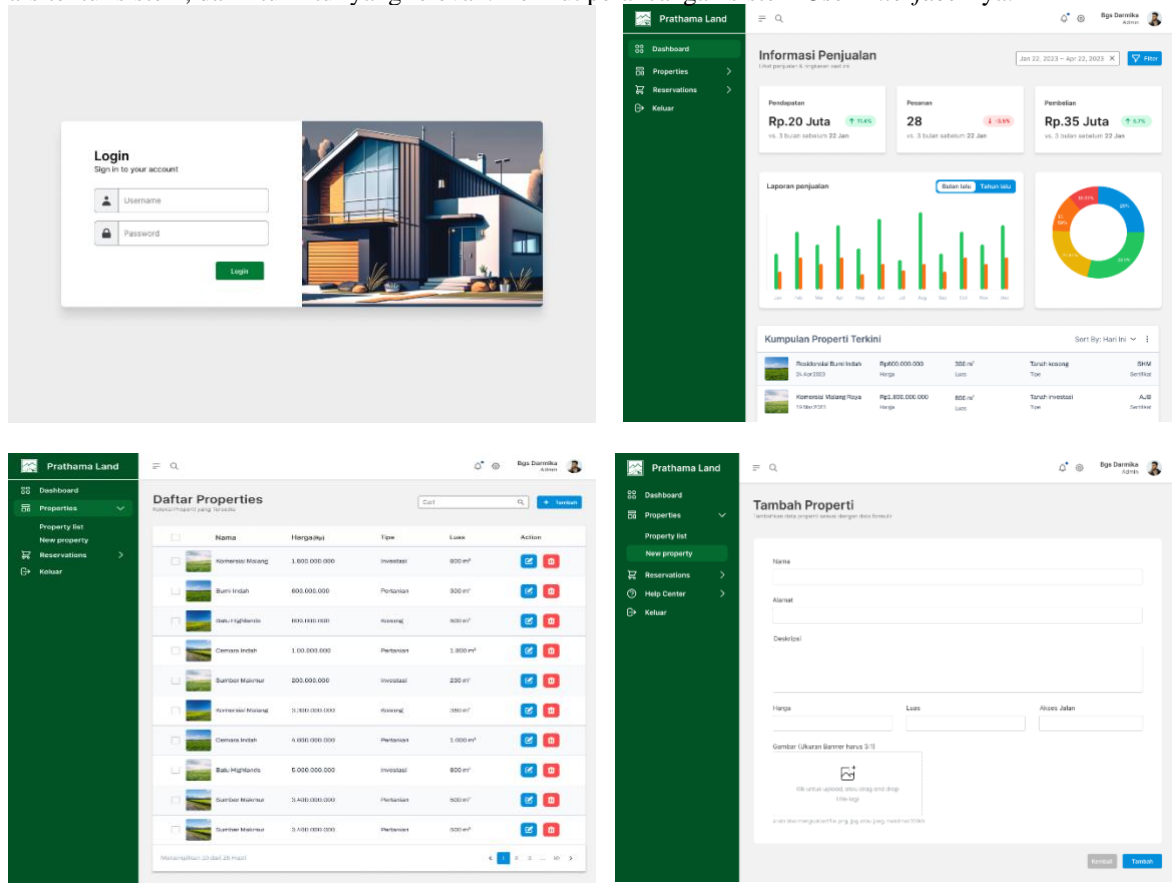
Login
Sign in to your account
Username
Password
Login

Prathama Land
Dashboard
Properties
Reservations
Keluar
Bgs Darmika
Admin
Informasi Penjualan
Lihat penjualan & ringkasan saat ini
Jan 22, 2023 – Apr 22, 2023
Filter
Pendapatan
Rp.20 Juta
↑ 11.4%
vs. 3 bulan sebelum 22 Jan
Pesanan
28
↓ -3.5%
vs. 3 bulan sebelum 22 Jan
Pembelian
Rp.35 Juta
↑ 5.7%
vs. 3 bulan sebelum 22 Jan
Laporan penjualan
Bulan lalu
Tahun lalu
Jan Feb Mar Apr May Jun Jul Aug Sep Oct Nov Dec
Kumpulan Properti Terkini
Sort By: Hari Ini
Residensial Bumi Indah
24 Apr 2023
Rp600.000.000
Harga
300 m²
Luas
Tanah kosong
Tipe
SHM
Sertifikat
Komersial Malang Raya
19 Mar 2023
Rp1.800.000.000
Harga
800 m²
Luas
Tanah investasi
Tipe
AJB
Sertifikat

Prathama Land
Dashboard
Properties
Property list
New property
Reservations
Keluar
Bgs Darmika
Admin
Daftar Properties
Koleksi Properti yang Tersedia
Cari
+ Tambah

| | Nama | Harga(Rp) | Tipe | Luas | Action |
|---|---|---|---|---|---|
| | Komersial Malang | 1.600.000.000 | Investasi | 800 m² | |
| | Bumi Indah | 600.000.000 | Pertanian | 300 m² | |
| | Batu Highlands | 800.000.000 | Kosong | 500 m² | |
| | Cemara Indah | 1.00.000.000 | Pertanian | 1.800 m² | |
| | Sumber Makmur | 200.000.000 | Investasi | 230 m² | |
| | Komersial Malang | 3.300.000.000 | Kosong | 350 m² | |
| | Cemara Indah | 4.000.000.000 | Pertanian | 1.000 m² | |
| | Batu Highlands | 5.000.000.000 | Investasi | 800 m² | |
| | Sumber Makmur | 3.400.000.000 | Pertanian | 500 m² | |
| | Sumber Makmur | 3.400.000.000 | Pertanian | 500 m² | |

Menampilkan 10 dari 26 hasil
1 2 3 ... 10

Prathama Land
Dashboard
Properties
Property list
New property
Reservations
Help Center
Keluar
Bgs Darmika
Admin
Tambah Properti
Tambahkan data properti sesuai dengan data formulir
Nama
Alamat
Deskripsi
Harga
Luas
Akses Jalan
Gambar (Ukuran Banner harus 3:1)
Klik untuk upload, atau drag and drop file lagi
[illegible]
Kembali
Tambah